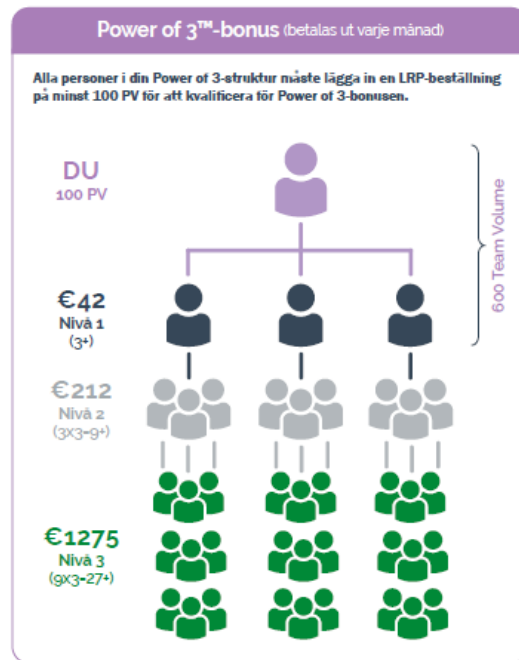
Power of 3™-bonus (betalas ut varje månad)

Alla personer i din Power of 3-struktur måste lägga in en LRP-beställning på minst 100 PV för att kvalificera för Power of 3-bonusen.

DU
100 PV

600 Team Volume

€42
Nivå 1
(3+)

€212
Nivå 2
(3x3=9+)

€1275
Nivå 3
(9x3=27+)